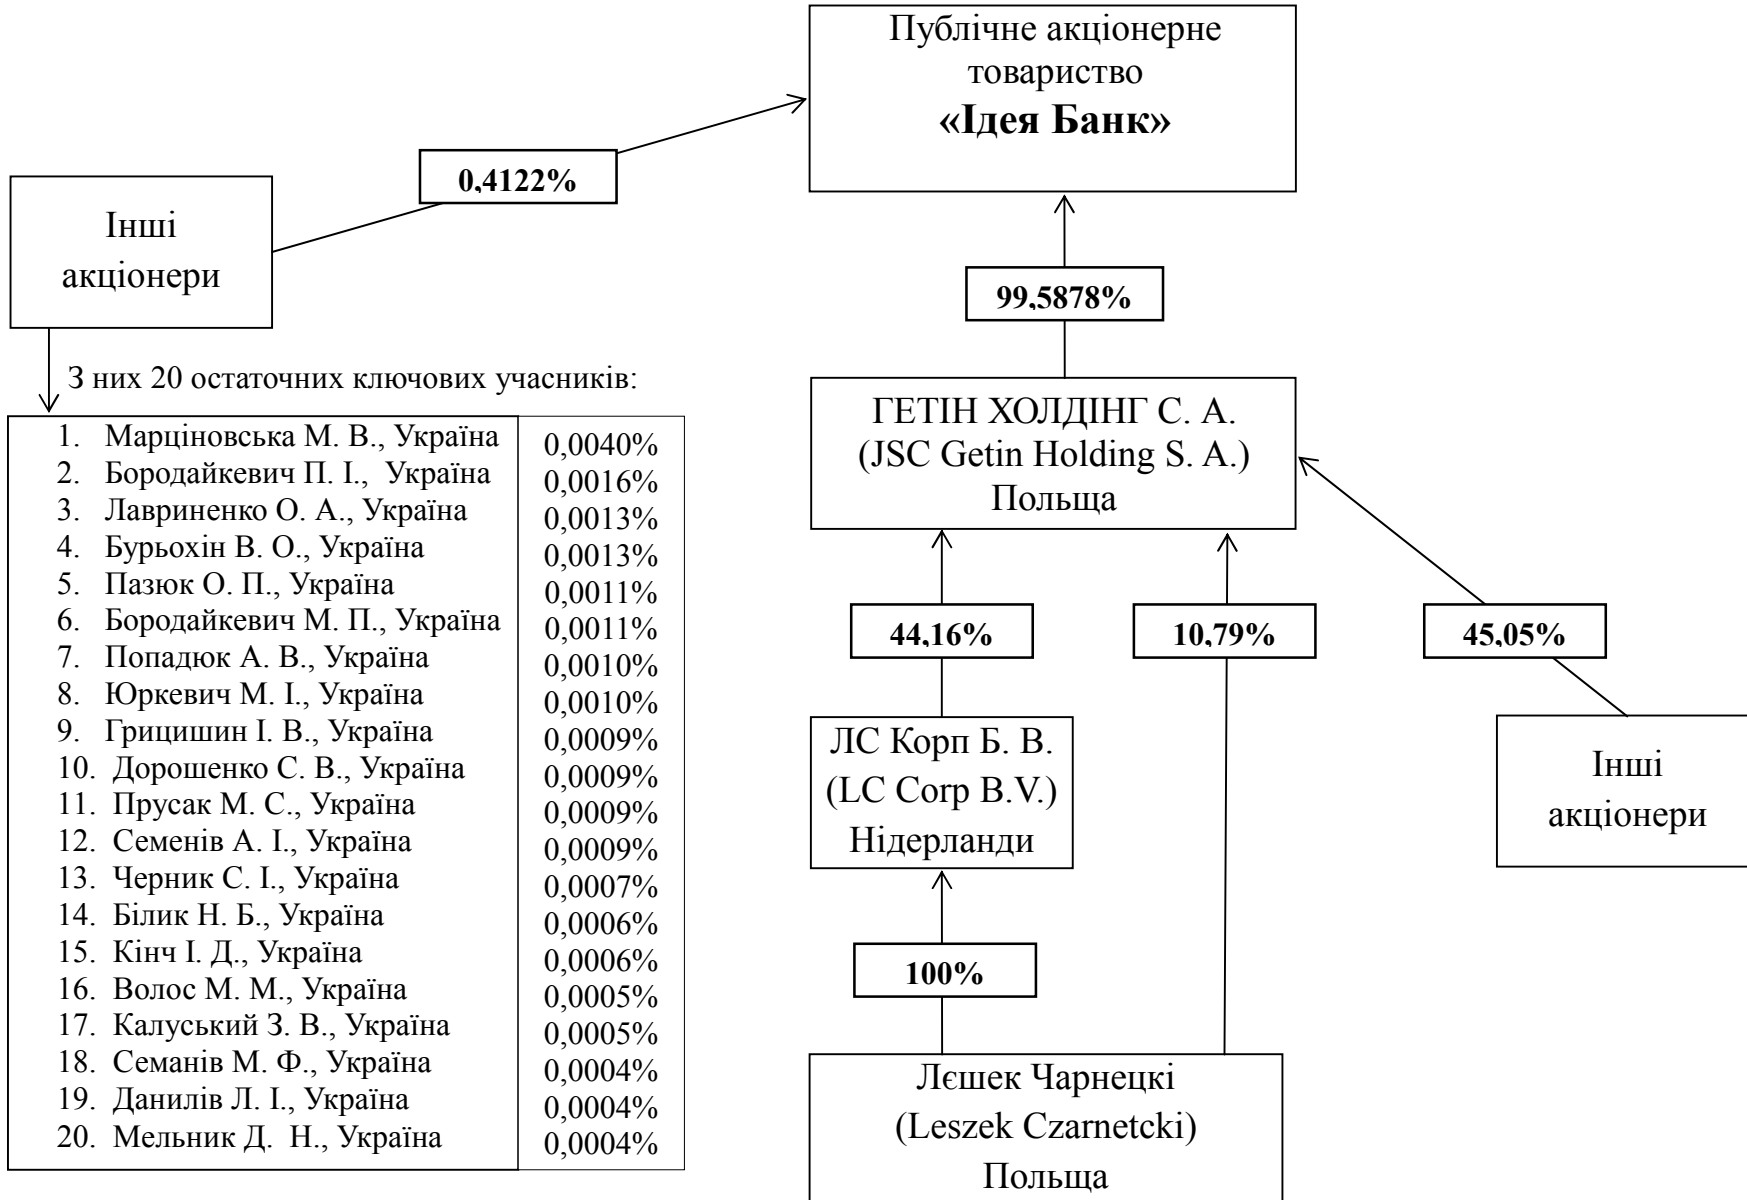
Публічне акціонерне товариство
**«Ідея Банк»**

**0,4122%**

Інші акціонери

З них 20 остаточних ключових учасників:

| | |
|---|---|
| 1. Марціновська М. В., Україна | 0,0040% |
| 2. Бородайкевич П. І., Україна | 0,0016% |
| 3. Лавриненко О. А., Україна | 0,0013% |
| 4. Бурьохін В. О., Україна | 0,0013% |
| 5. Пазюк О. П., Україна | 0,0011% |
| 6. Бородайкевич М. П., Україна | 0,0011% |
| 7. Попадюк А. В., Україна | 0,0010% |
| 8. Юркевич М. І., Україна | 0,0010% |
| 9. Грицишин І. В., Україна | 0,0009% |
| 10. Дорошенко С. В., Україна | 0,0009% |
| 11. Прусак М. С., Україна | 0,0009% |
| 12. Семенів А. І., Україна | 0,0009% |
| 13. Черник С. І., Україна | 0,0007% |
| 14. Білик Н. Б., Україна | 0,0006% |
| 15. Кінч І. Д., Україна | 0,0006% |
| 16. Волос М. М., Україна | 0,0005% |
| 17. Калуський З. В., Україна | 0,0005% |
| 18. Семанів М. Ф., Україна | 0,0004% |
| 19. Данилів Л. І., Україна | 0,0004% |
| 20. Мельник Д. Н., Україна | 0,0004% |

**99,5878%**

ГЕТІН ХОЛДІНГ С. А.
(JSC Getin Holding S. A.)
Польща

**44,16%**

**10,79%**

**45,05%**

ЛС Корп Б. В.
(LC Corp B.V.)
Нідерланди

Інші акціонери

**100%**

Лєшек Чарнецкі
(Leszek Czarnetcki)
Польща